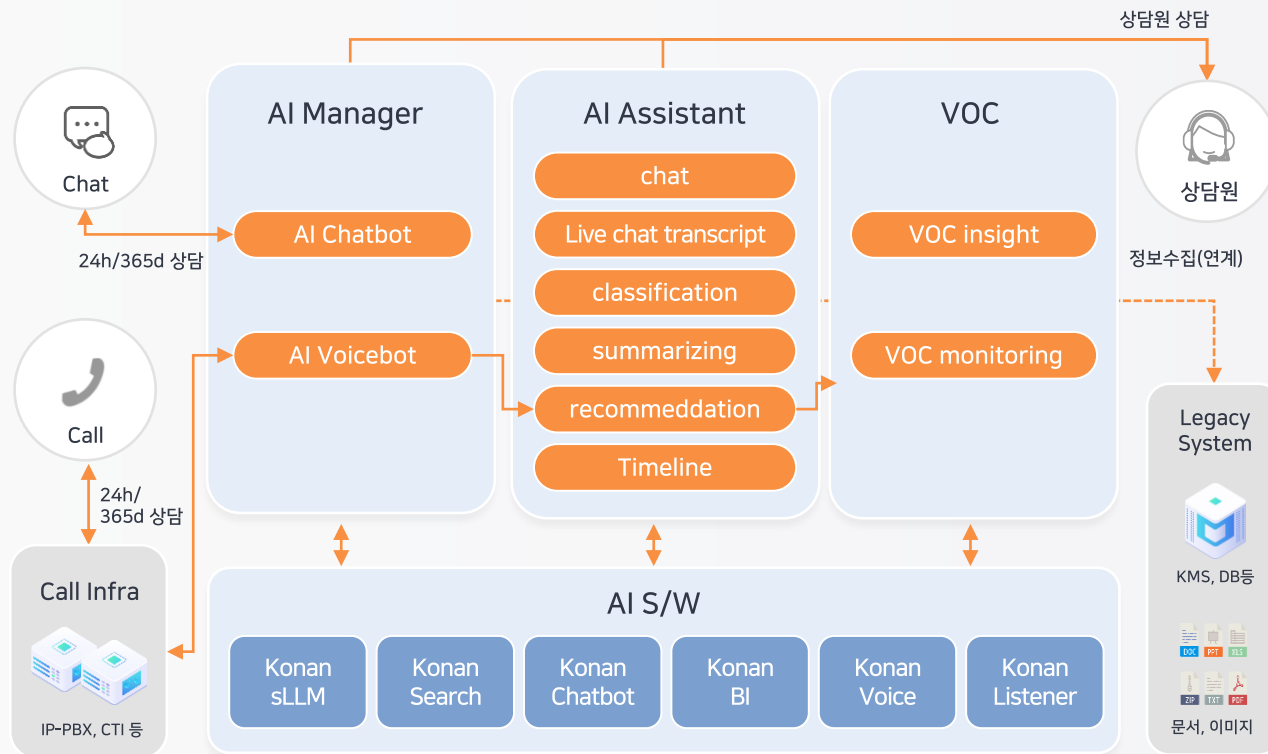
상담원 상담

Chat

24h/365d 상담

Call

24h/
365d 상담

Call Infra

IP-PBX, CTI 등

AI Manager

AI Chatbot

AI Voicebot

AI Assistant

chat

Live chat transcript

classification

summarizing

recommeddation

Timeline

VOC

VOC insight

VOC monitoring

상담원

정보수집(연계)

Legacy System

KMS, DB등

DOC PPT XLS

ZIP TXT PDF

문서, 이미지

AI S/W

Konan sLLM

Konan Search

Konan Chatbot

Konan BI

Konan Voice

Konan Listener